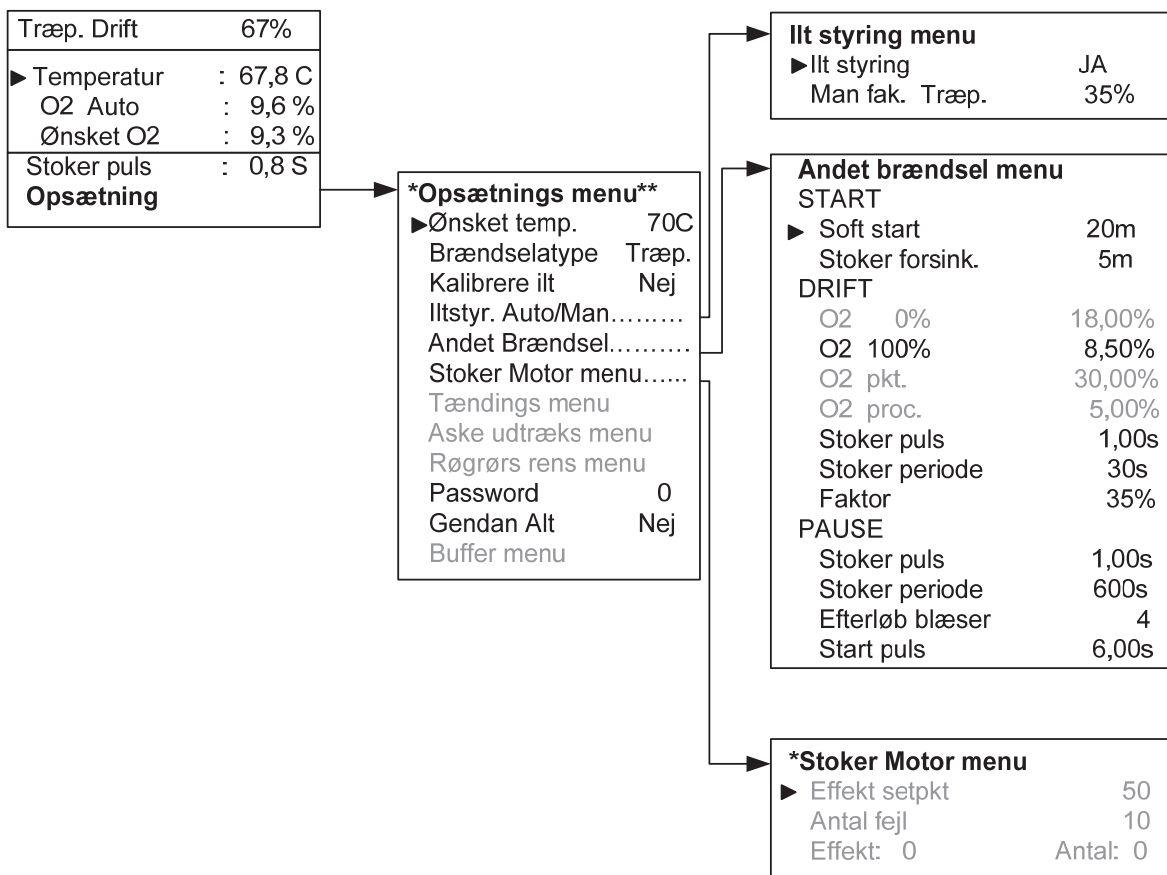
Træp. Drift 67%

▶ Temperatur : 67,8 C
O2 Auto : 9,6 %
Ønsket O2 : 9,3 %
Stoker puls : 0,8 S
**Opsætning**

**\*Opsætnings menu\*\***
▶Ønsket temp. 70C
Brændselatype Træp.
Kalibrere ilt Nej
Iltstyr. Auto/Man………
Andet Brændsel……….
Stoker Motor menu…...
Tændings menu
Aske udtræks menu
Røgrørs rens menu
Password 0
Gendan Alt Nej
Buffer menu

**Ilt styring menu**
▶Ilt styring JA
Man fak. Træp. 35%

**Andet brændsel menu**
START
▶ Soft start 20m
Stoker forsink. 5m
DRIFT
O2 0% 18,00%
O2 100% 8,50%
O2 pkt. 30,00%
O2 proc. 5,00%
Stoker puls 1,00s
Stoker periode 30s
Faktor 35%
PAUSE
Stoker puls 1,00s
Stoker periode 600s
Efterløb blæser 4
Start puls 6,00s

**\*Stoker Motor menu**
▶ Effekt setpkt 50
Antal fejl 10
Effekt: 0 Antal: 0